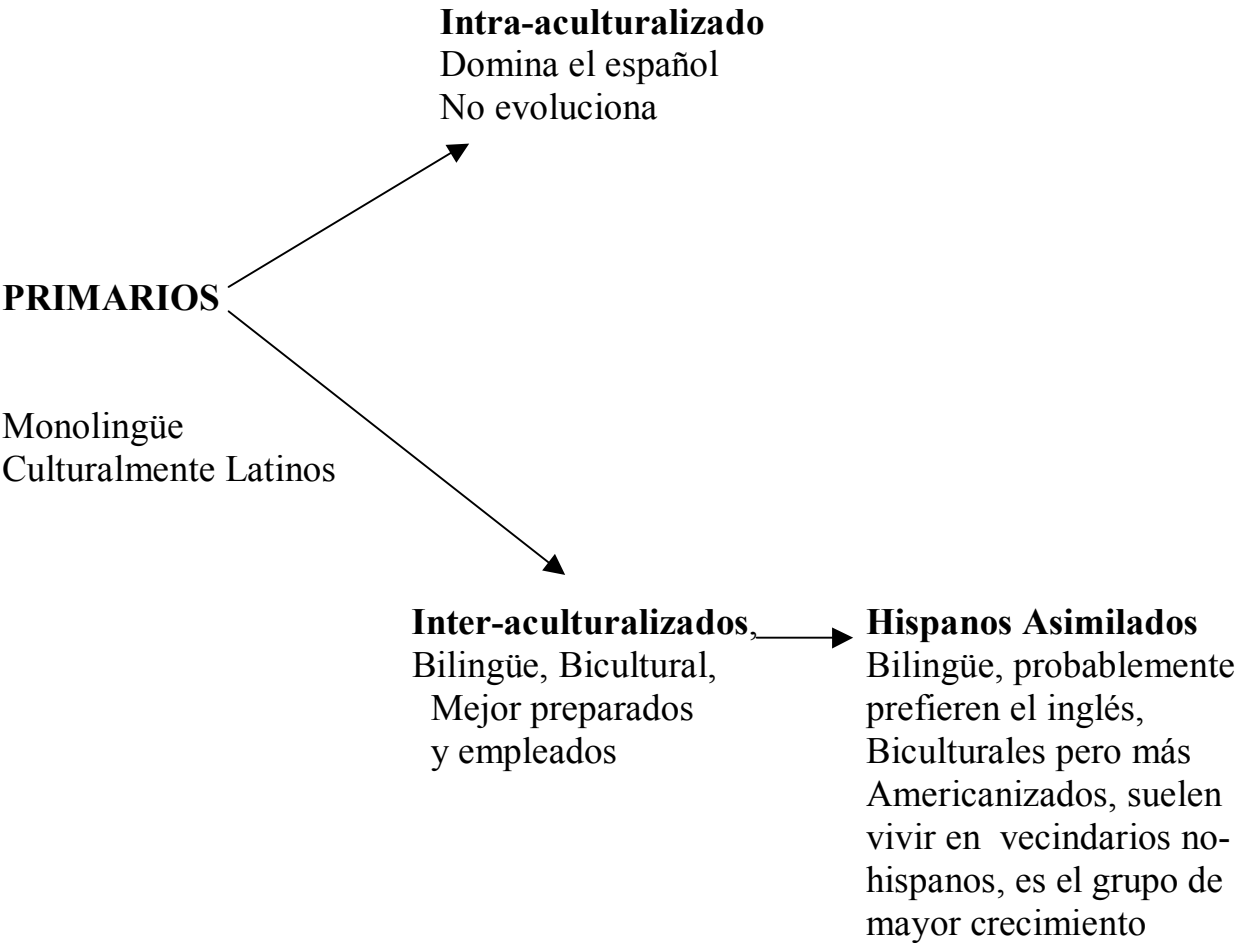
**Intra-aculturalizado**
Domina el español
No evoluciona

**PRIMARIOS**

Monolingüe
Culturalmente Latinos

**Inter-aculturalizados**,
Bilingüe, Bicultural,
Mejor preparados
y empleados

**Hispanos Asimilados**
Bilingüe, probablemente prefieren el inglés, Biculturales pero más Americanizados, suelen vivir en vecindarios no-hispanos, es el grupo de mayor crecimiento